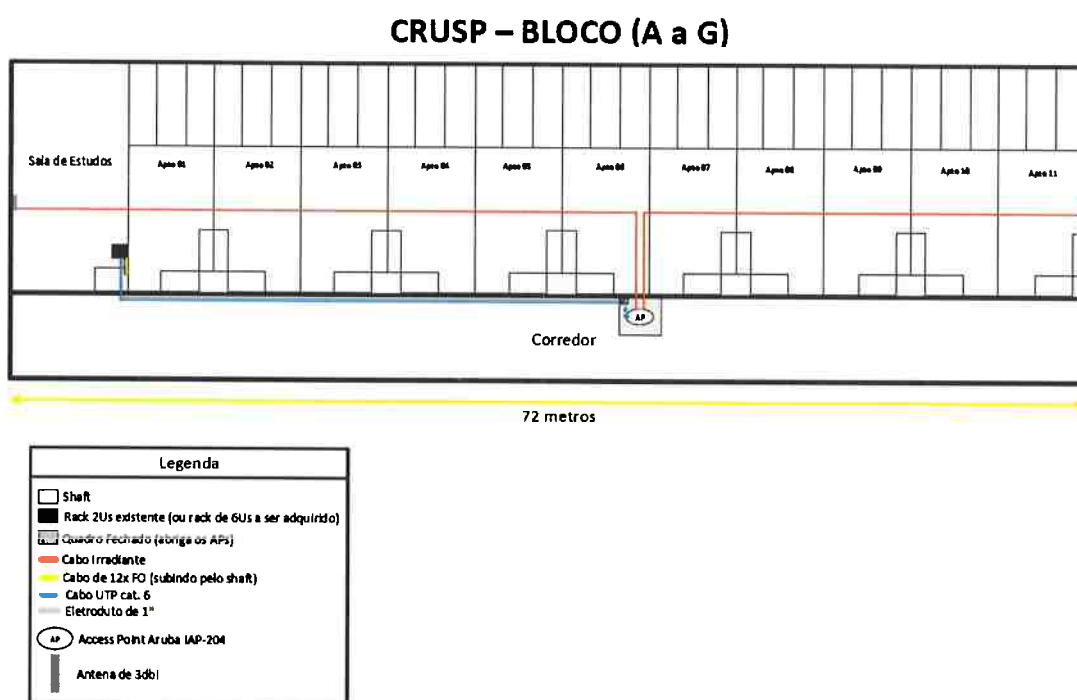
CRUSP – BLOCO (A a G)

Sala de Estudos

Apto 01

Apto 02

Apto 03

Apto 04

Apto 05

Apto 06

Apto 07

Apto 08

Apto 09

Apto 10

Apto 11

AP

Corredor

72 metros

Legenda

Shaft

Rack 2Us existente (ou rack de 6Us a ser adquirido)

Quadro Fechado (abriga os APs)

Cabo Irradiante

Cabo de 12x FO (subindo pelo shaft)

Cabo UTP cat. 6

Eletroduto de 1"

AP Access Point Aruba IAP-204

Antena de 3dbi